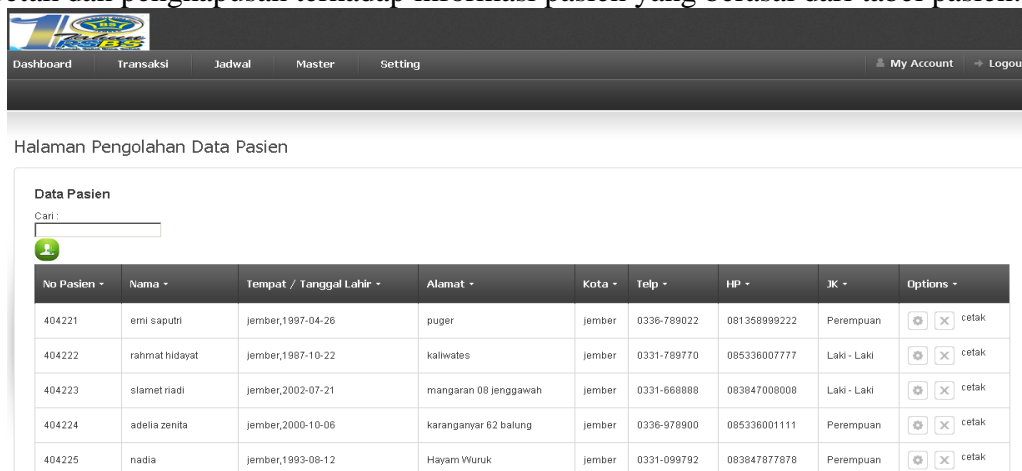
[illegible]

Dashboard Transaksi Jadwal Master Setting My Account Logou

Halaman Pengolahan Data Pasien

Data Pasien

Cari :

| No Pasien | Nama | Tempat / Tanggal Lahir | Alamat | Kota | Telp | HP | JK | Options |
|---|---|---|---|---|---|---|---|---|
| 404221 | erni saputri | jember,1997-04-26 | puger | jember | 0336-789022 | 081358999222 | Perempuan | cetak |
| 404222 | rahmat hidayat | jember,1987-10-22 | kaliwates | jember | 0331-789770 | 085336007777 | Laki - Laki | cetak |
| 404223 | slamet riadi | jember,2002-07-21 | mangaran 08 jenggawah | jember | 0331-668888 | 083847008008 | Laki - Laki | cetak |
| 404224 | adelia zenita | jember,2000-10-06 | karanganyar 62 balung | jember | 0336-978900 | 085336001111 | Perempuan | cetak |
| 404225 | nadia | jember,1993-08-12 | Hayam Wuruk | jember | 0331-099792 | 083847877878 | Perempuan | cetak |